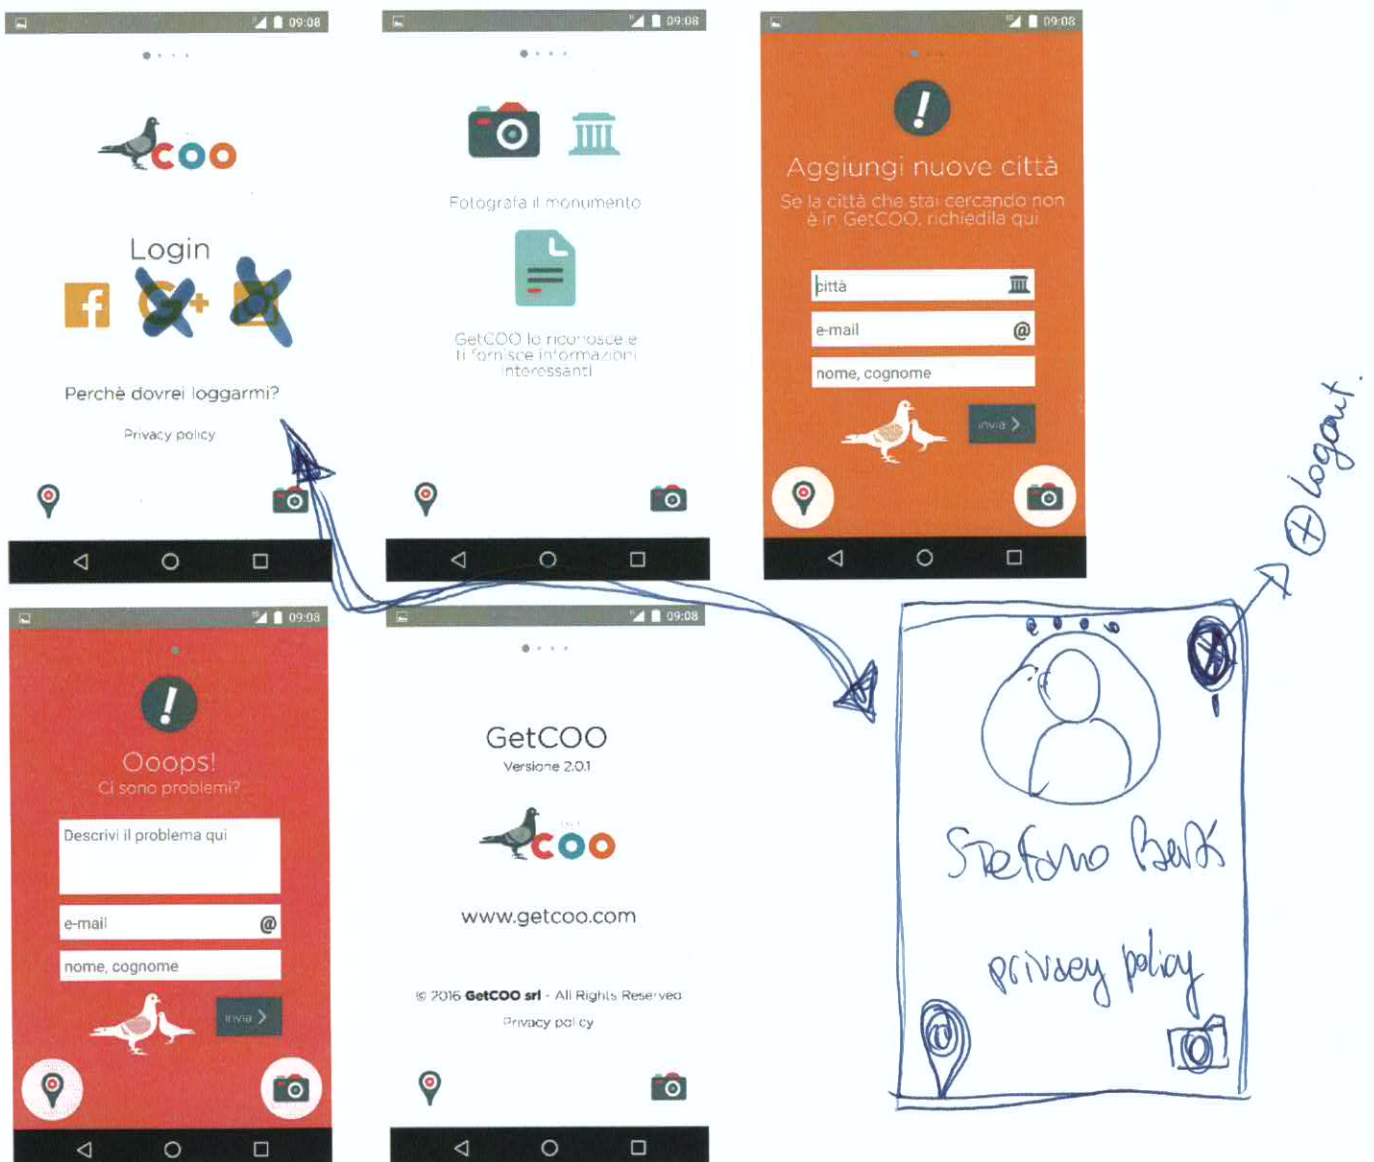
09:08

coo

Login

Perchè dovrei loggarmi?

Privacy policy

09:08

Fotografa il monumento

GetCOO lo riconosce e ti fornisce informazioni interessanti

09:08

Aggiungi nuove città

Se la città che stai cercando non è in GetCOO, richiedila qui

città

e-mail

nome, cognome

invia

09:08

Ooops!

Ci sono problemi?

Descrivi il problema qui

e-mail

nome, cognome

invia

09:08

GetCOO

Versione 2.0.1

coo

www.getcoo.com

© 2016 GetCOO srl - All Rights Reserved

Privacy policy

Stefano Bardi

privacy policy

logout.